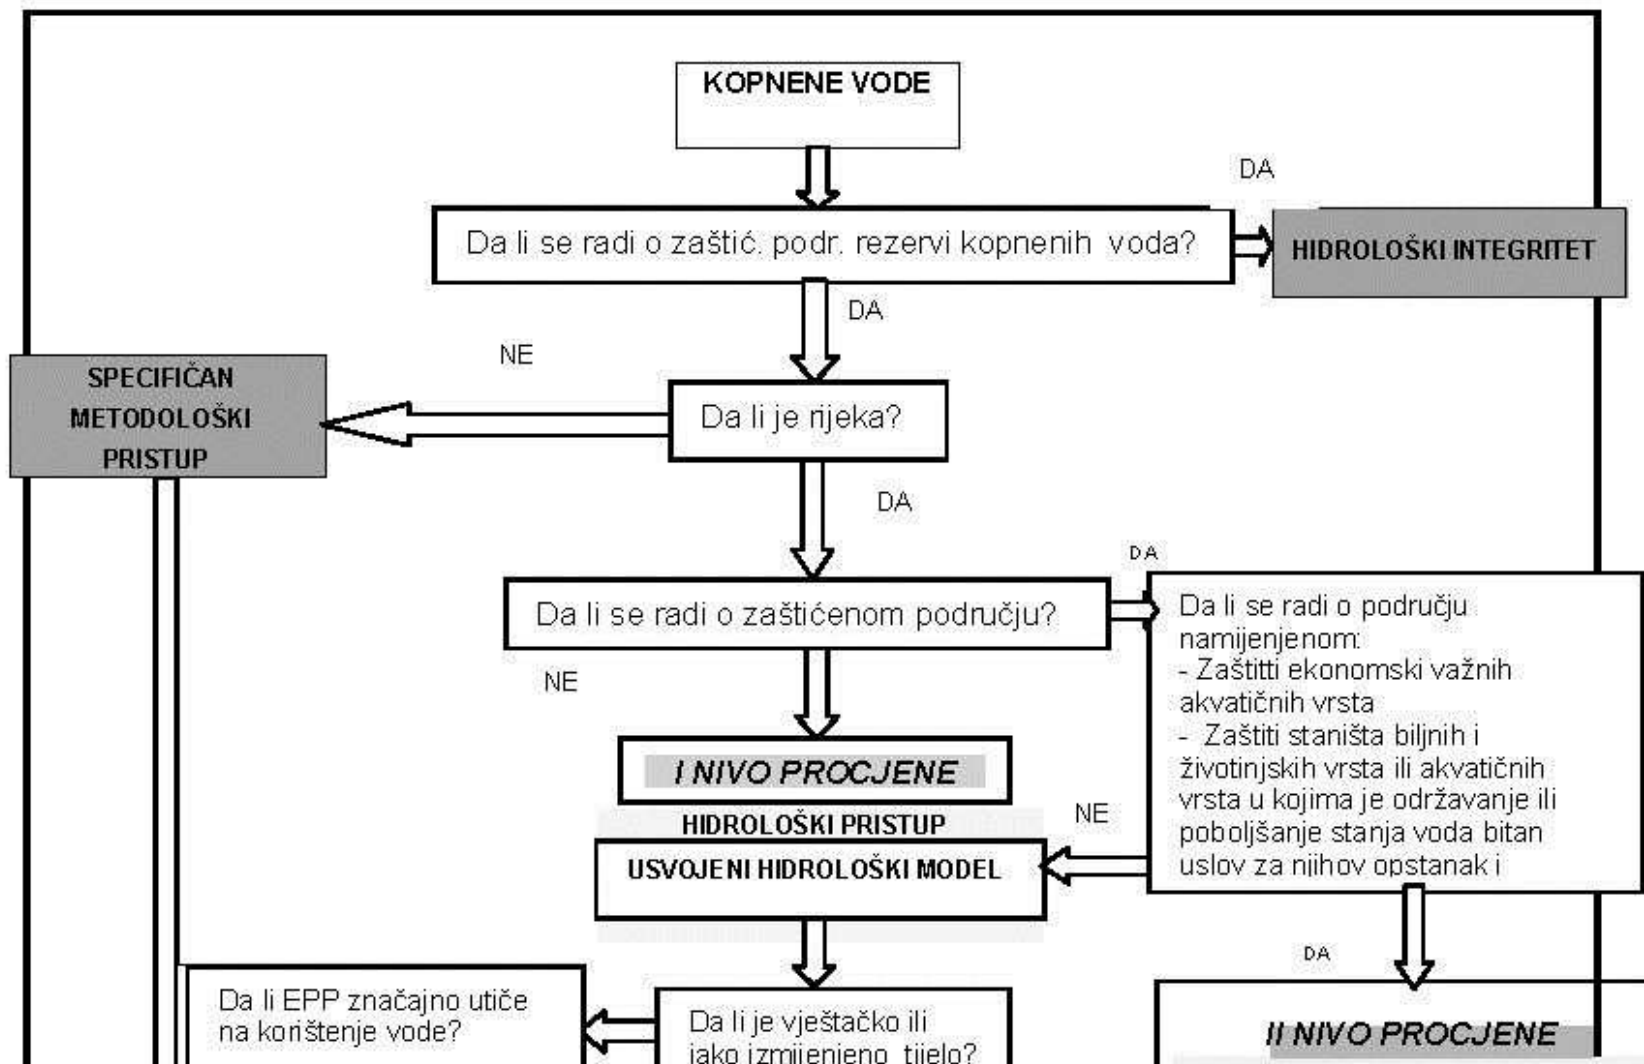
KOPNENE VODE

DA

Da li se radi o zaštić. podr. rezervi kopnenih voda?

HIDROLOŠKI INTEGRITET

DA

NE

SPECIFIČAN METODOLOŠKI PRISTUP

Da li je rijeka?

DA

DA

Da li se radi o zaštićenom području?

Da li se radi o području namijenjenom:
- Zaštitti ekonomski važnih akvatičnih vrsta
- Zaštiti staništa biljnih i životinjskih vrsta ili akvatičnih vrsta u kojima je održavanje ili poboljšanje stanja voda bitan uslov za njihov opstanak i

NE

I NIVO PROCJENE

HIDROLOŠKI PRISTUP

NE

USVOJENI HIDROLOŠKI MODEL

DA

Da li EPP značajno utiče na korištenje vode?

Da li je vještačko ili jako izmijenjeno tijelo?

II NIVO PROCJENE